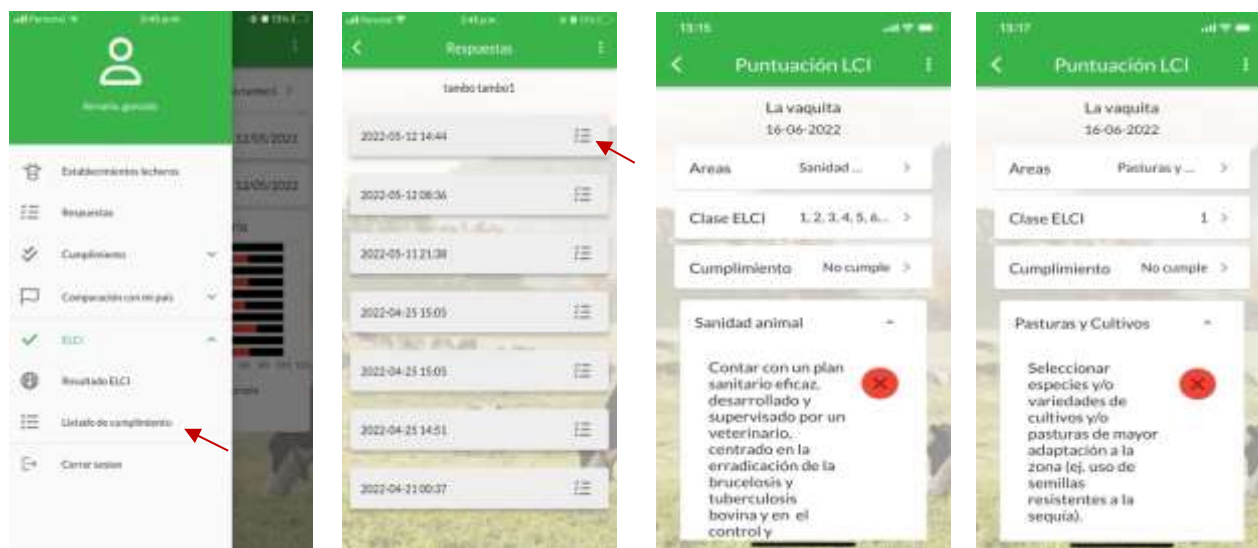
Personal 3:45 p.m.

Rosario gonzalo

Establecimientos lecheros

Respuestas

Cumplimiento

Comparación con mi país

ELCI

Resultado ELCI

Listado de cumplimiento

Cerrar sesion

tambo1

12/05/2022

12/05/2022

Personal 3:45 p.m.

Respuestas

tambo tambo1

2022-05-12 14:44

2022-05-12 08:36

2022-05-11 21:38

2022-04-25 15:05

2022-04-25 15:05

2022-04-25 14:51

2022-04-21 00:37

13:16

Puntuación LCI

La vaquita
16-06-2022

Areas Sanidad ...

Clase ELCI 1, 2, 3, 4, 5, 6...

Cumplimiento No cumple

Sanidad animal

Contar con un plan sanitario eficaz, desarrollado y supervisado por un veterinario, centrado en la erradicación de la brucelosis y tuberculosis bovina y en el control y

13:17

Puntuación LCI

La vaquita
16-06-2022

Areas Pasturas y ...

Clase ELCI 1

Cumplimiento No cumple

Pasturas y Cultivos

Seleccionar especies y/o variedades de cultivos y/o pasturas de mayor adaptación a la zona (ej. uso de semillas resistentes a la sequía).